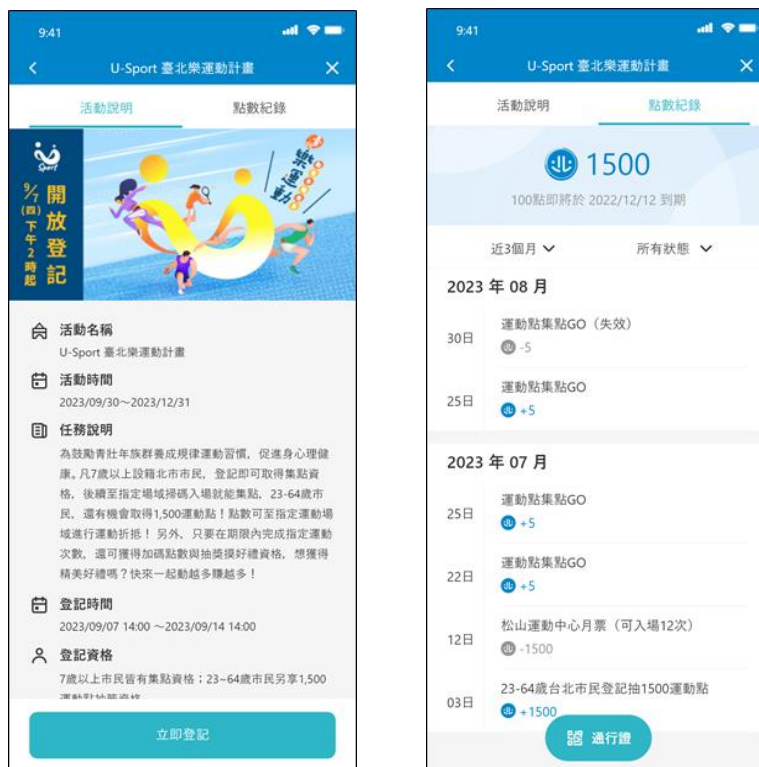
9:41

U-Sport 臺北樂運動計畫

活動說明 點數紀錄

Sport

9/7 (四) 下午2時起 開放登記

樂運動

活動名稱
U-Sport 臺北樂運動計畫

活動時間
2023/09/30～2023/12/31

任務說明
為鼓勵青壯年族群養成規律運動習慣，促進身心理健康。凡7歲以上設籍北市市民，登記即可取得集點資格，後續至指定場域掃碼入場就能集點，23-64歲市民，還有機會取得1,500運動點！點數可至指定運動場域進行運動折抵！另外，只要在期限內完成指定運動次數，還可獲得加碼點數與抽獎撰好禮資格，想獲得精美好禮嗎？快來一起動越多賺越多！

登記時間
2023/09/07 14:00 ～2023/09/14 14:00

登記資格
7歲以上市民皆有集點資格；23~64歲市民另享1,500 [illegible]

立即登記

9:41

U-Sport 臺北樂運動計畫

活動說明 點數紀錄

1500

100點即將於 2022/12/12 到期

近3個月 所有狀態

2023 年 08 月

30日 運動點集點GO（失效） -5

25日 運動點集點GO +5

2023 年 07 月

25日 運動點集點GO +5

22日 運動點集點GO +5

12日 松山運動中心月票（可入場12次） -1500

03日 23-64歲台北市民登記抽1500運動點 +1500

通行證